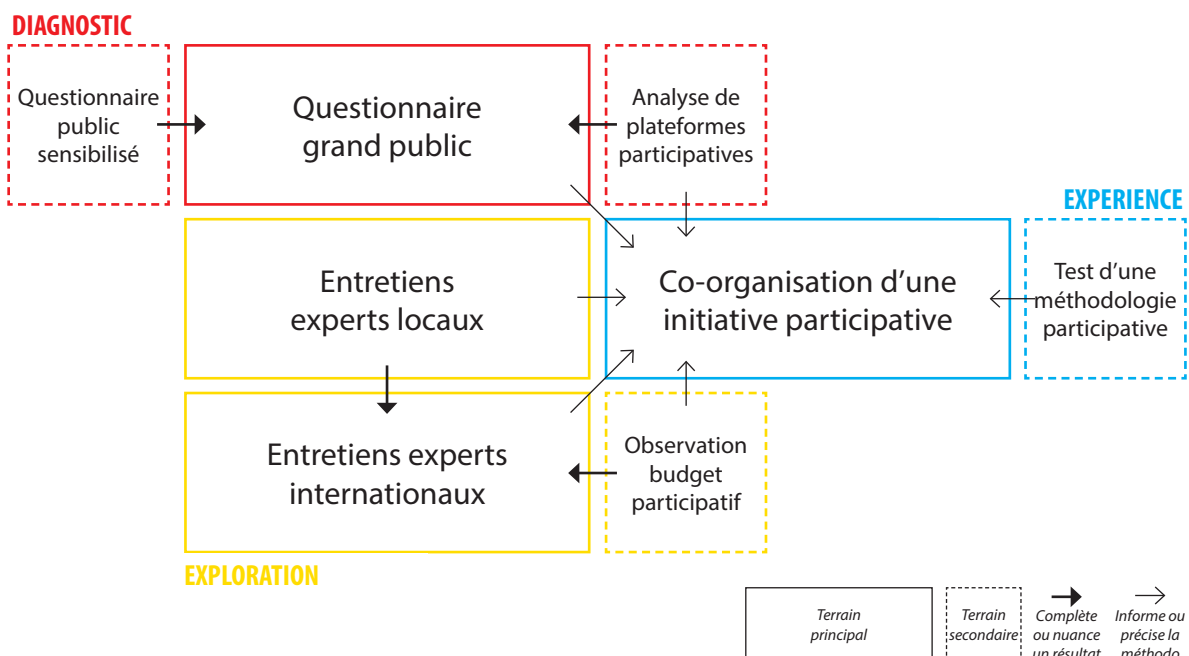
DIAGNOSTIC

Questionnaire public sensibilisé

Questionnaire grand public

Analyse de plateformes participatives

EXPERIENCE

Entretiens experts locaux

Co-organisation d'une initiative participative

Test d'une méthodologie participative

Entretiens experts internationaux

Observation budget participatif

EXPLORATION

Terrain principal

Terrain secondaire

Complète ou nuance un résultat

Informe ou précise la méthodo